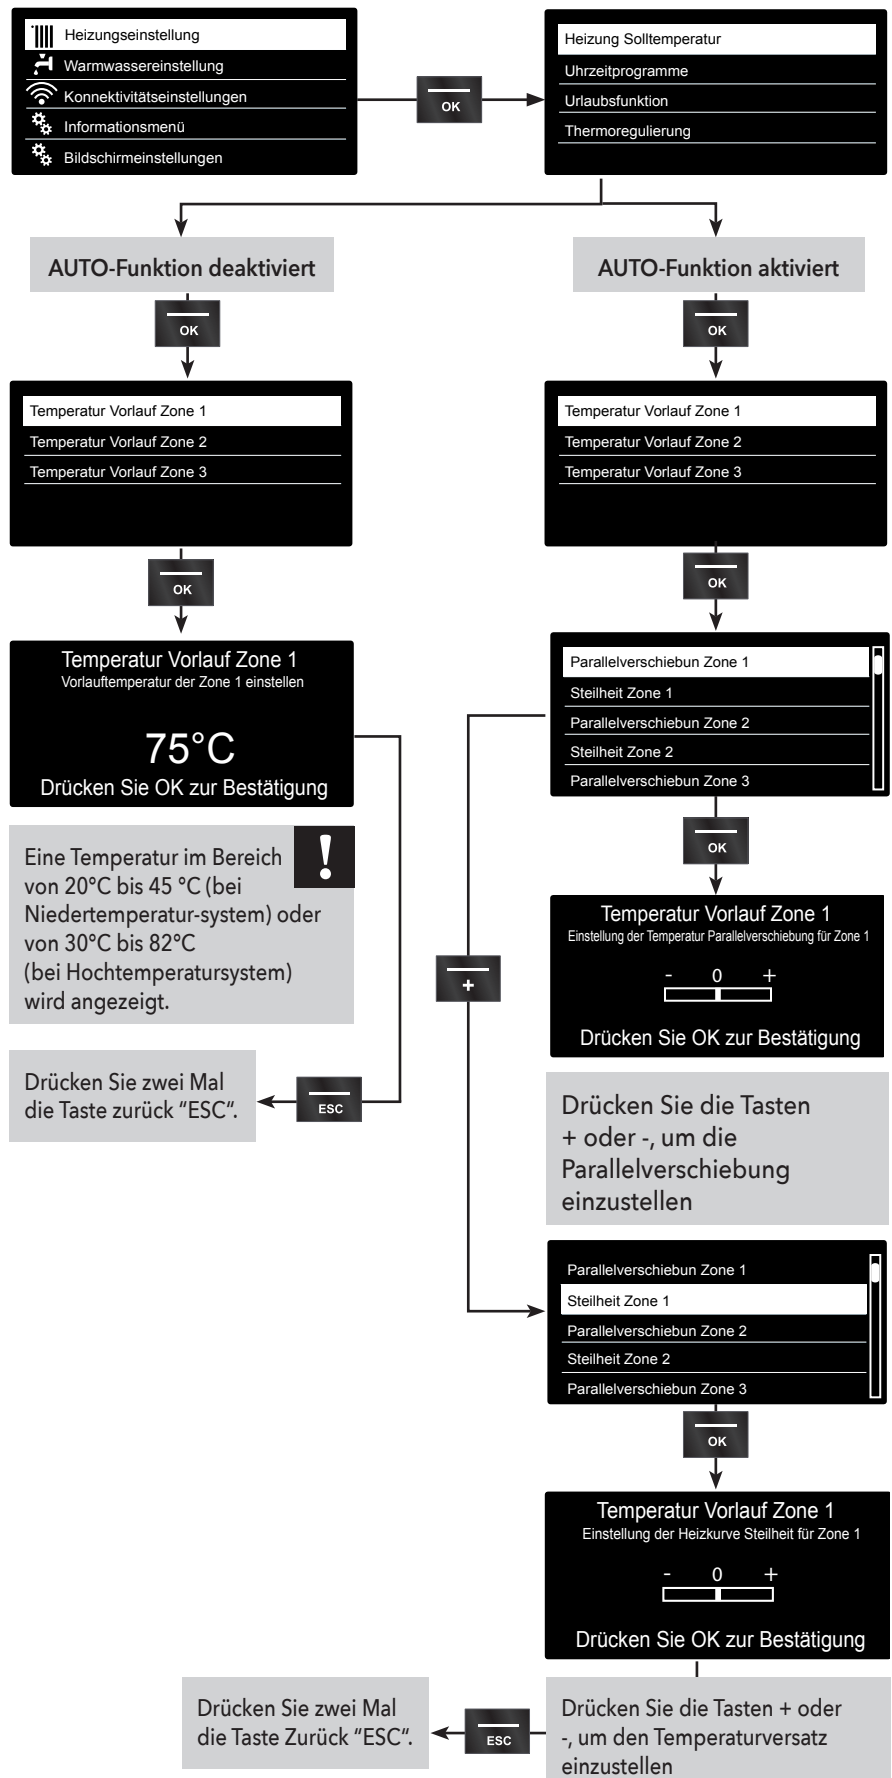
Heizungseinstellung
Warmwassereinstellung
Konnektivitätseinstellungen
Informationsmenü
Bildschirmeinstellungen

OK

Heizung Solltemperatur
Uhrzeitprogramme
Urlaubsfunktion
Thermoregulierung

AUTO-Funktion deaktiviert

OK

Temperatur Vorlauf Zone 1
Temperatur Vorlauf Zone 2
Temperatur Vorlauf Zone 3

OK

Temperatur Vorlauf Zone 1
Vorlauftemperatur der Zone 1 einstellen
75°C
Drücken Sie OK zur Bestätigung

Eine Temperatur im Bereich von 20°C bis 45 °C (bei Niedertemperatur-system) oder von 30°C bis 82°C (bei Hochtemperatursystem) wird angezeigt.

Drücken Sie zwei Mal die Taste zurück "ESC".

ESC

AUTO-Funktion aktiviert

OK

Temperatur Vorlauf Zone 1
Temperatur Vorlauf Zone 2
Temperatur Vorlauf Zone 3

OK

Parallelverschiebun Zone 1
Steilheit Zone 1
Parallelverschiebun Zone 2
Steilheit Zone 2
Parallelverschiebun Zone 3

OK

+

Temperatur Vorlauf Zone 1
Einstellung der Temperatur Parallelverschiebung für Zone 1
- 0 +
Drücken Sie OK zur Bestätigung

Drücken Sie die Tasten + oder -, um die Parallelverschiebung einzustellen

Parallelverschiebun Zone 1
Steilheit Zone 1
Parallelverschiebun Zone 2
Steilheit Zone 2
Parallelverschiebun Zone 3

OK

Temperatur Vorlauf Zone 1
Einstellung der Heizkurve Steilheit für Zone 1
- 0 +
Drücken Sie OK zur Bestätigung

Drücken Sie zwei Mal die Taste Zurück "ESC".

ESC

Drücken Sie die Tasten + oder -, um den Temperaturversatz einzustellen